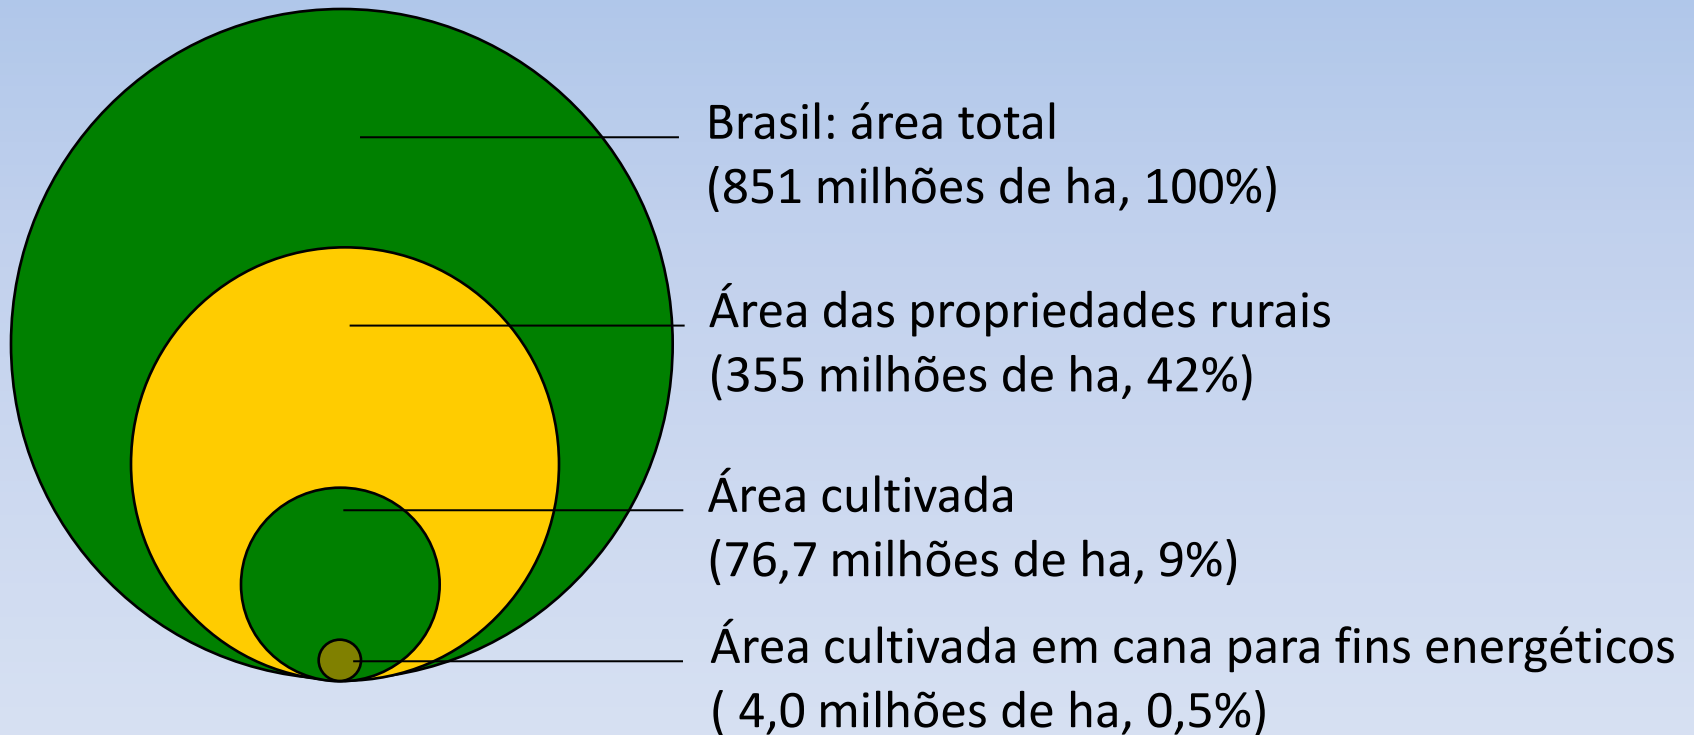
Brasil: área total
(851 milhões de ha, 100%)

Área das propriedades rurais
(355 milhões de ha, 42%)

Área cultivada
(76,7 milhões de ha, 9%)

Área cultivada em cana para fins energéticos
( 4,0 milhões de ha, 0,5%)